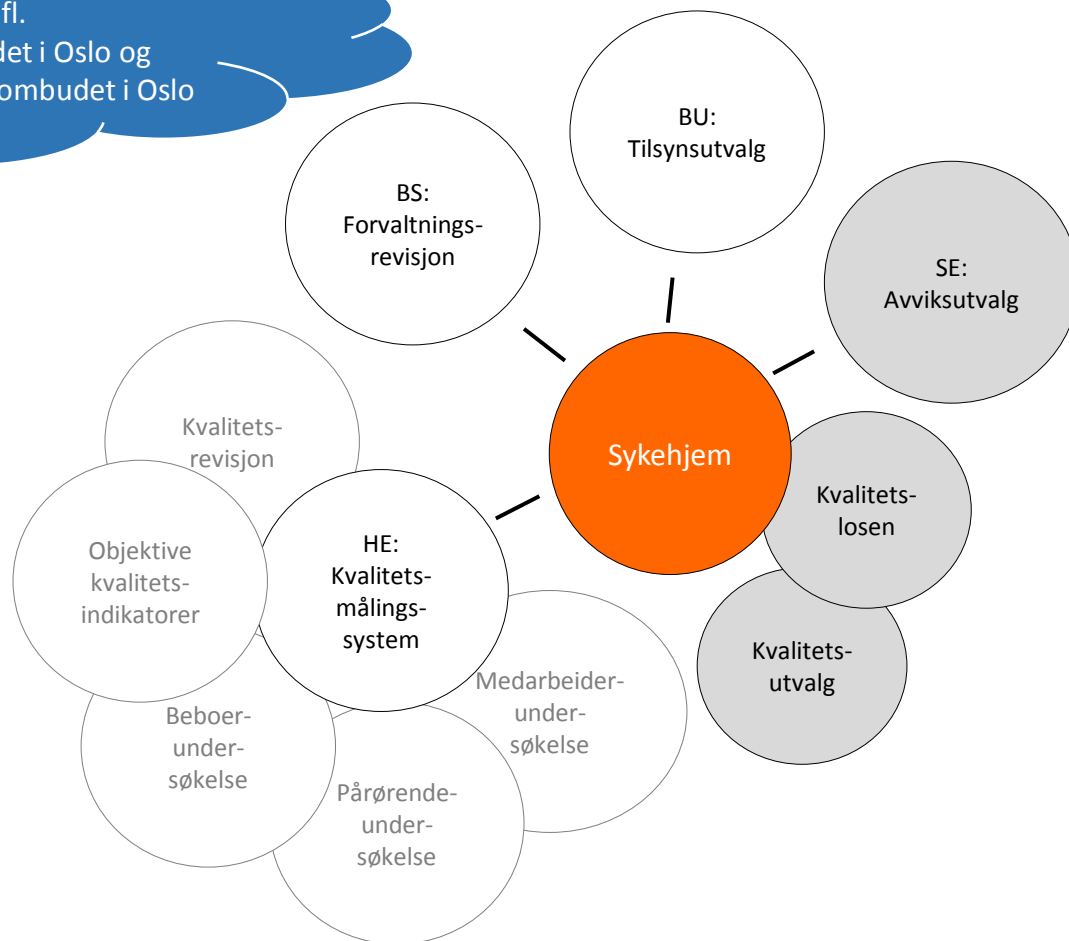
fl.
det i Oslo og
ombudet i Oslo

BU:
Tilsynsutvalg

BS:
Forvaltningsrevisjon

SE:
Avviksutvalg

Kvalitetsrevisjon

Sykehjem

Kvalitetslosen

Objektive kvalitetsindikatorer

HE:
Kvalitetsmålingssystem

Kvalitetsutvalg

Medarbeiderundersøkelse

Beboerundersøkelse

Pårørendeundersøkelse